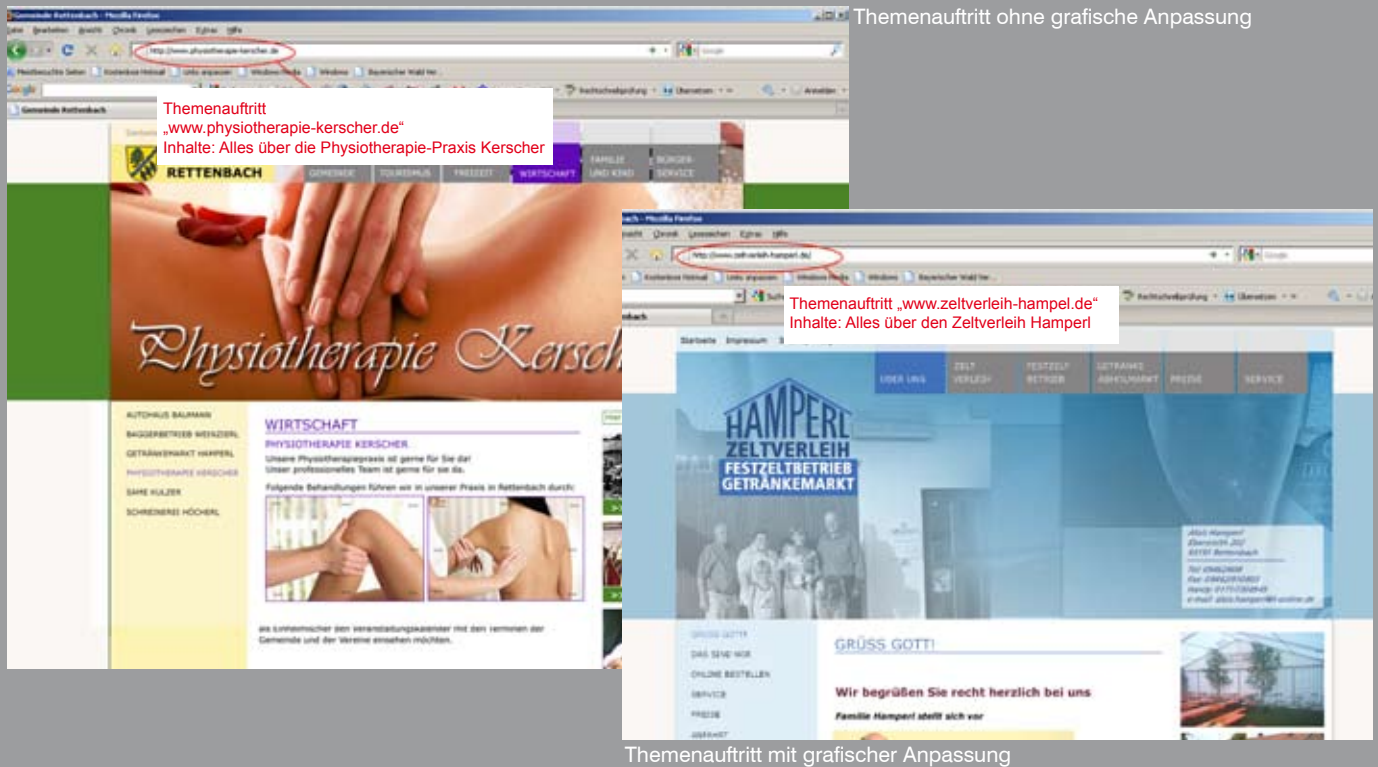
Themenauftritt ohne grafische Anpassung

Gemeinde Rettenbach - Mozilla Firefox

Datei Bearbeiten Ansicht Chronik Lesezeichen Extras Hilfe

http://www.physiotherapie-kerscher.de

Meistbesuchte Seiten Kostenlose Hotmail Links anpassen Windows Media Windows Bayerischer Wald Ver...

Rechtschreibprüfung Übersetzen Anmelden

Gemeinde Rettenbach

Themenauftritt
„www.physiotherapie-kerscher.de“
Inhalte: Alles über die Physiotherapie-Praxis Kerscher

RETTENBACH

GEMEINDE TOURISMUS FREIZEIT WIRTSCHAFT FAMILIE UND KIND BÜRGER-SERVICE

Physiotherapie Kerscher

AUTOHAUS BAUMANN
BAGGERBETRIEB WEINZIERL
GETRÄNKEMARKT HAMPERL
PHYSIOTHERAPIE KERSCHER
SAME KULZER
SCHREINEREI HÖCHERL

WIRTSCHAFT
PHYSIOTHERAPIE KERSCHER
Unsere Physiotherapiepraxis ist gerne für Sie da!
Unser professionelles Team ist gerne für Sie da.
Folgende Behandlungen führen wir in unserer Praxis in Rettenbach durch:

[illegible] den Veranstaltungskalender mit den Terminen der Gemeinde und der Vereine einsehen möchten.

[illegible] - Mozilla Firefox

Ansicht Chronik Lesezeichen Extras Hilfe

http://www.zeltverleih-hamperl.de/

Kostenlose Hotmail Links anpassen Windows Media Windows Bayerischer Wald Ver...

Rechtschreibprüfung Übersetzen

Themenauftritt „www.zeltverleih-hampel.de“
Inhalte: Alles über den Zeltverleih Hamperl

Startseite Impressum

ÜBER UNS ZELT VERLEIH FESTZELT BETRIEB GETRÄNKE ABHOLMARKT PREISE SERVICE

HAMPERL
ZELTVERLEIH
FESTZELTBETRIEB
GETRÄNKEMARKT

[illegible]

GRÜSS GOTT
DAS SIND WIR
ONLINE BESTELLEN
SERVICE
PREISE
ANFAHRT

GRÜSS GOTT!

Wir begrüßen Sie recht herzlich bei uns

Familie Hamperl stellt sich vor

Themenauftritt mit grafischer Anpassung